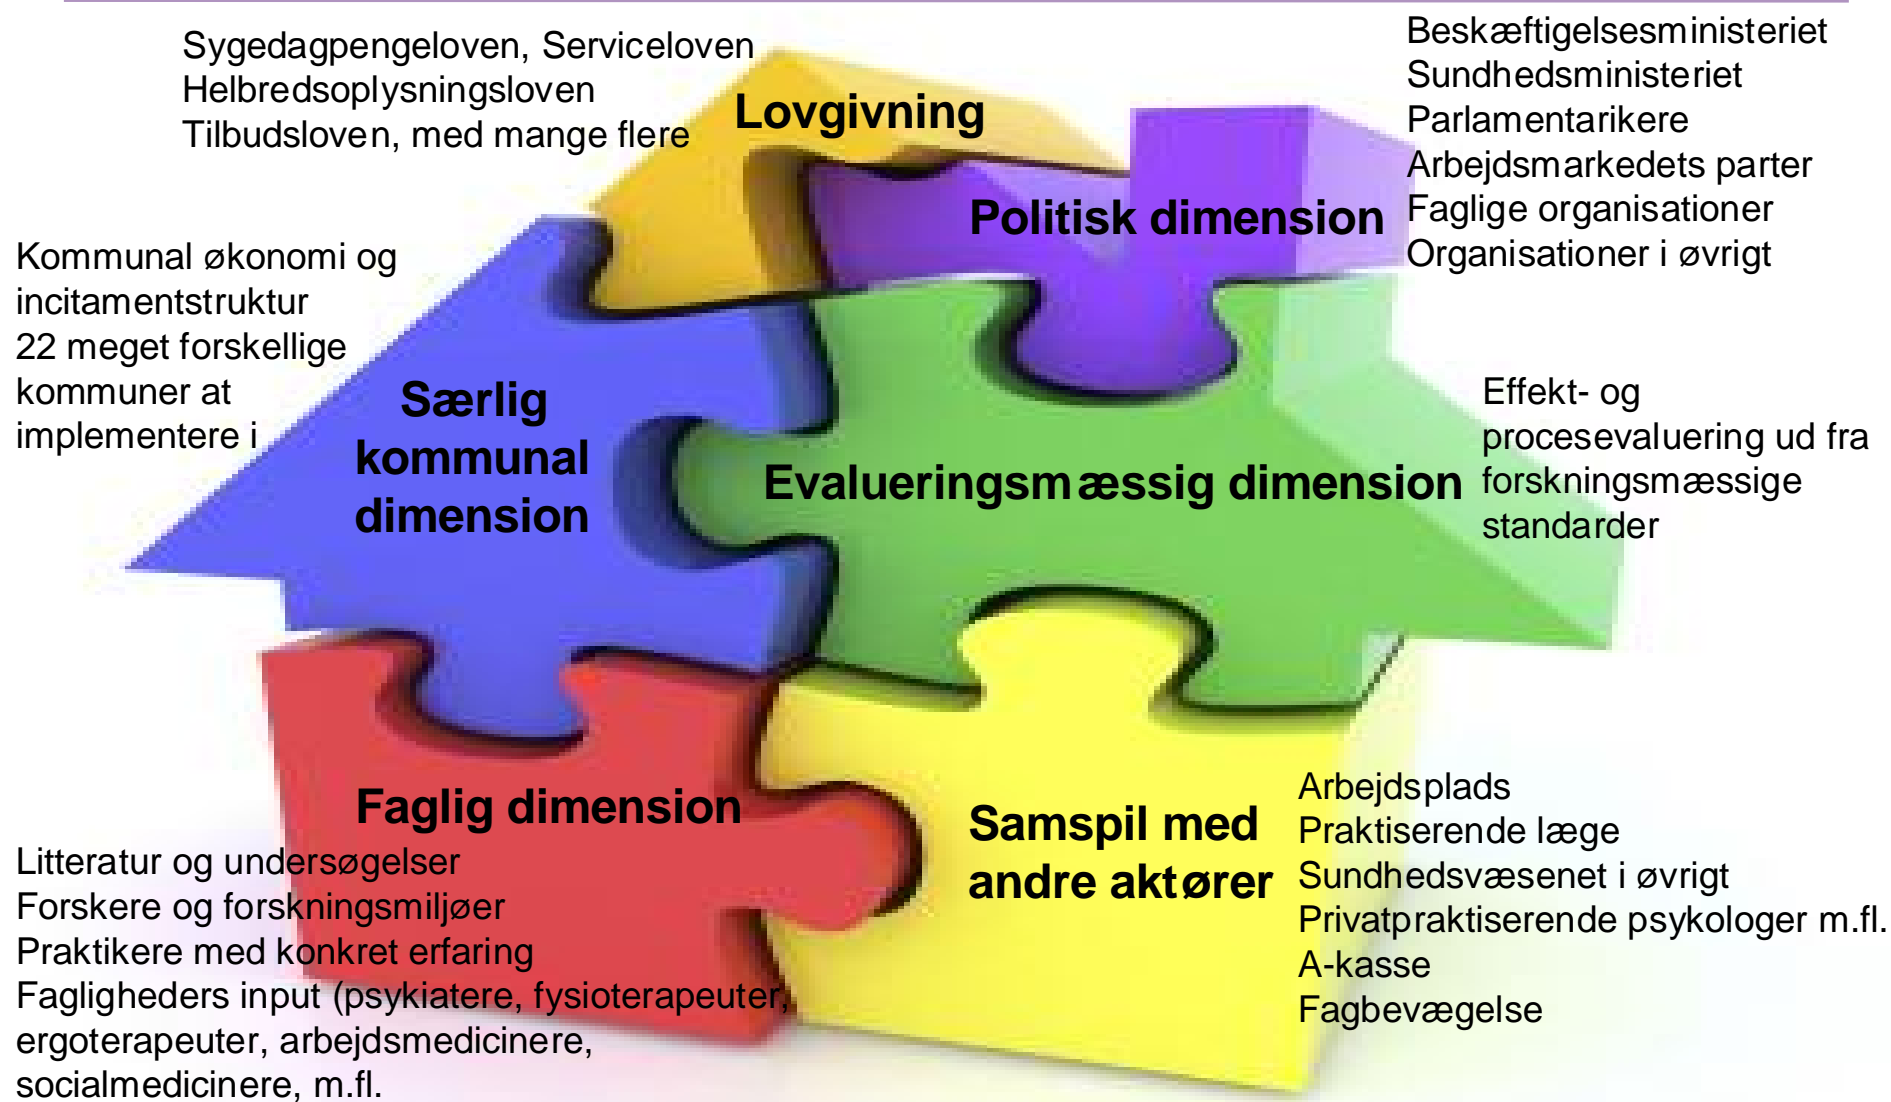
Sygedagpengeloven, Serviceloven
Helbredsoplysningsloven
Tilbudsloven, med mange flere

Lovgivning

Beskæftigelsesministeriet
Sundhedsministeriet
Parlamentarikere
Arbejdsmarkedets parter
Faglige organisationer
Organisationer i øvrigt

Politisk dimension

Kommunal økonomi og incitamentstruktur
22 meget forskellige kommuner at implementere i

Særlig kommunal dimension

Evalueringsmæssig dimension

Effekt- og procesevaluering ud fra forskningsmæssige standarder

Faglig dimension

Litteratur og undersøgelser
Forskere og forskningsmiljøer
Praktikere med konkret erfaring
Fagligheders input (psykiatere, fysioterapeuter, ergoterapeuter, arbejdsmedicinere, socialmedicinere, m.fl.

Samspil med andre aktører

Arbejdsplads
Praktiserende læge
Sundhedsvæsenet i øvrigt
Privatpraktiserende psykologer m.fl.
A-kasse
Fagbevægelse